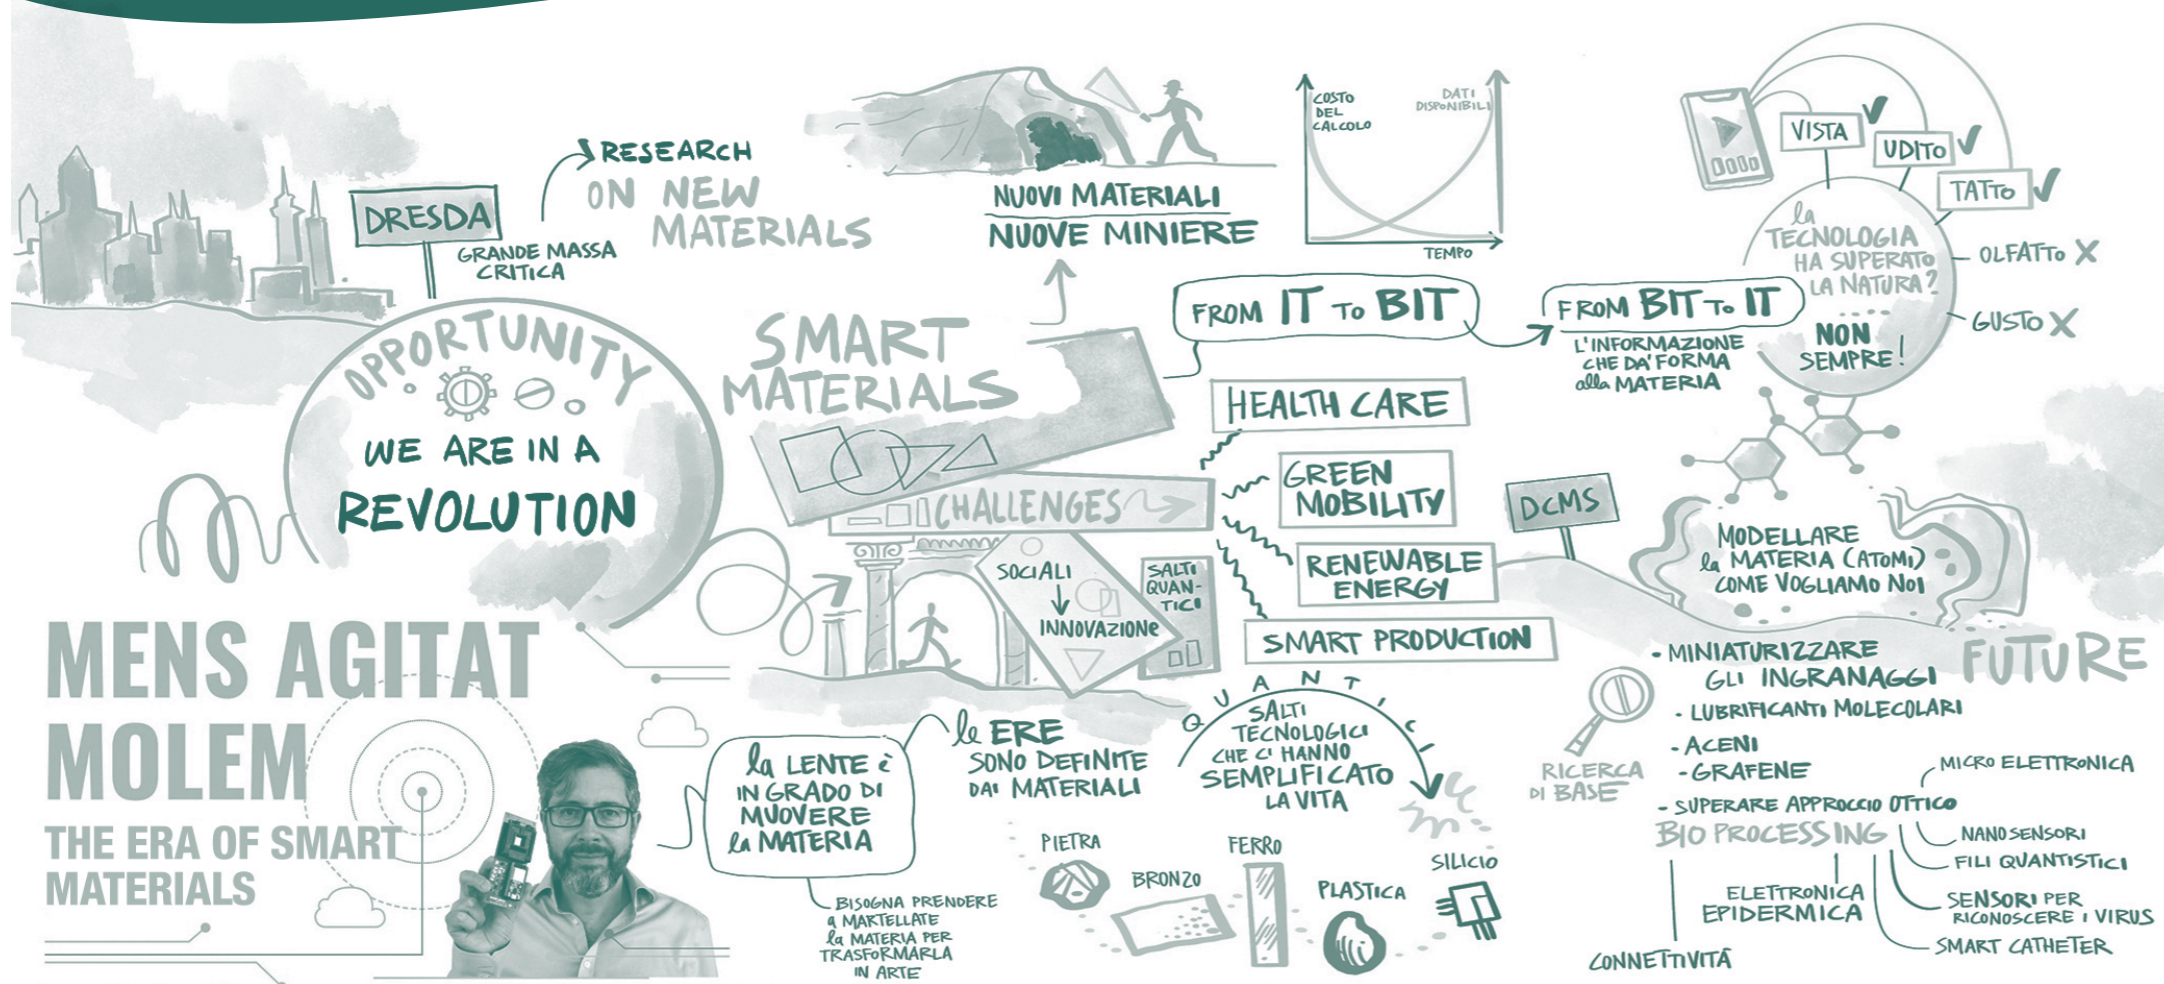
DRESDA
GRANDE MASSA CRITICA

RESEARCH ON NEW MATERIALS

NUOVI MATERIALI
NUOVE MINIERE

COSTO DEL CALCOLO
DATI DISPONIBILI
TEMPO

VISTA ✓
UDITO ✓
TATTO ✓
la TECNOLOGIA HA SUPERATO LA NATURA?
OLFATTO ✗
GUSTO ✗
NON SEMPRE!

OPPORTUNITY
WE ARE IN A REVOLUTION

SMART MATERIALS

FROM IT To BIT

FROM BIT To IT
L'INFORMAZIONE CHE DA' FORMA alla MATERIA

HEALTH CARE
GREEN MOBILITY
RENEWABLE ENERGY
SMART PRODUCTION

CHALLENGES

SOCIALI
INNOVAZIONE
SALTI QUANTICI

DCMS

MODELLARE la MATERIA (ATOMI) COME VOGLIAMO NOI

MENS AGITAT MOLEM
THE ERA OF SMART MATERIALS

la LENTE è IN GRADO DI MUOVERE la MATERIA

BISOGNA PRENDERE a MARTELLATE la MATERIA PER TRASFORMARLA IN ARTE

le ERE SONO DEFINITE DAI MATERIALI

QUANTICI
SALTI TECNOLOGICI CHE CI HANNO SEMPLIFICATO LA VITA

PIETRA
BRONZO
FERRO
PLASTICA
SILICIO

FUTURE
- MINIATURIZZARE GLI INGRANAGGI
- LUBRIFICANTI MOLECOLARI
- ACENI
- GRAFENE
- SUPERARE APPROCCIO OTTICO

RICERCA DI BASE

MICRO ELETTRONICA
BIO PROCESSING
NANOSENSORI
FILI QUANTISTICI
ELETTRONICA EPIDERMICA
SENSORI PER RICONOSCERE I VIRUS
SMART CATHETER
CONNETTIVITÀ